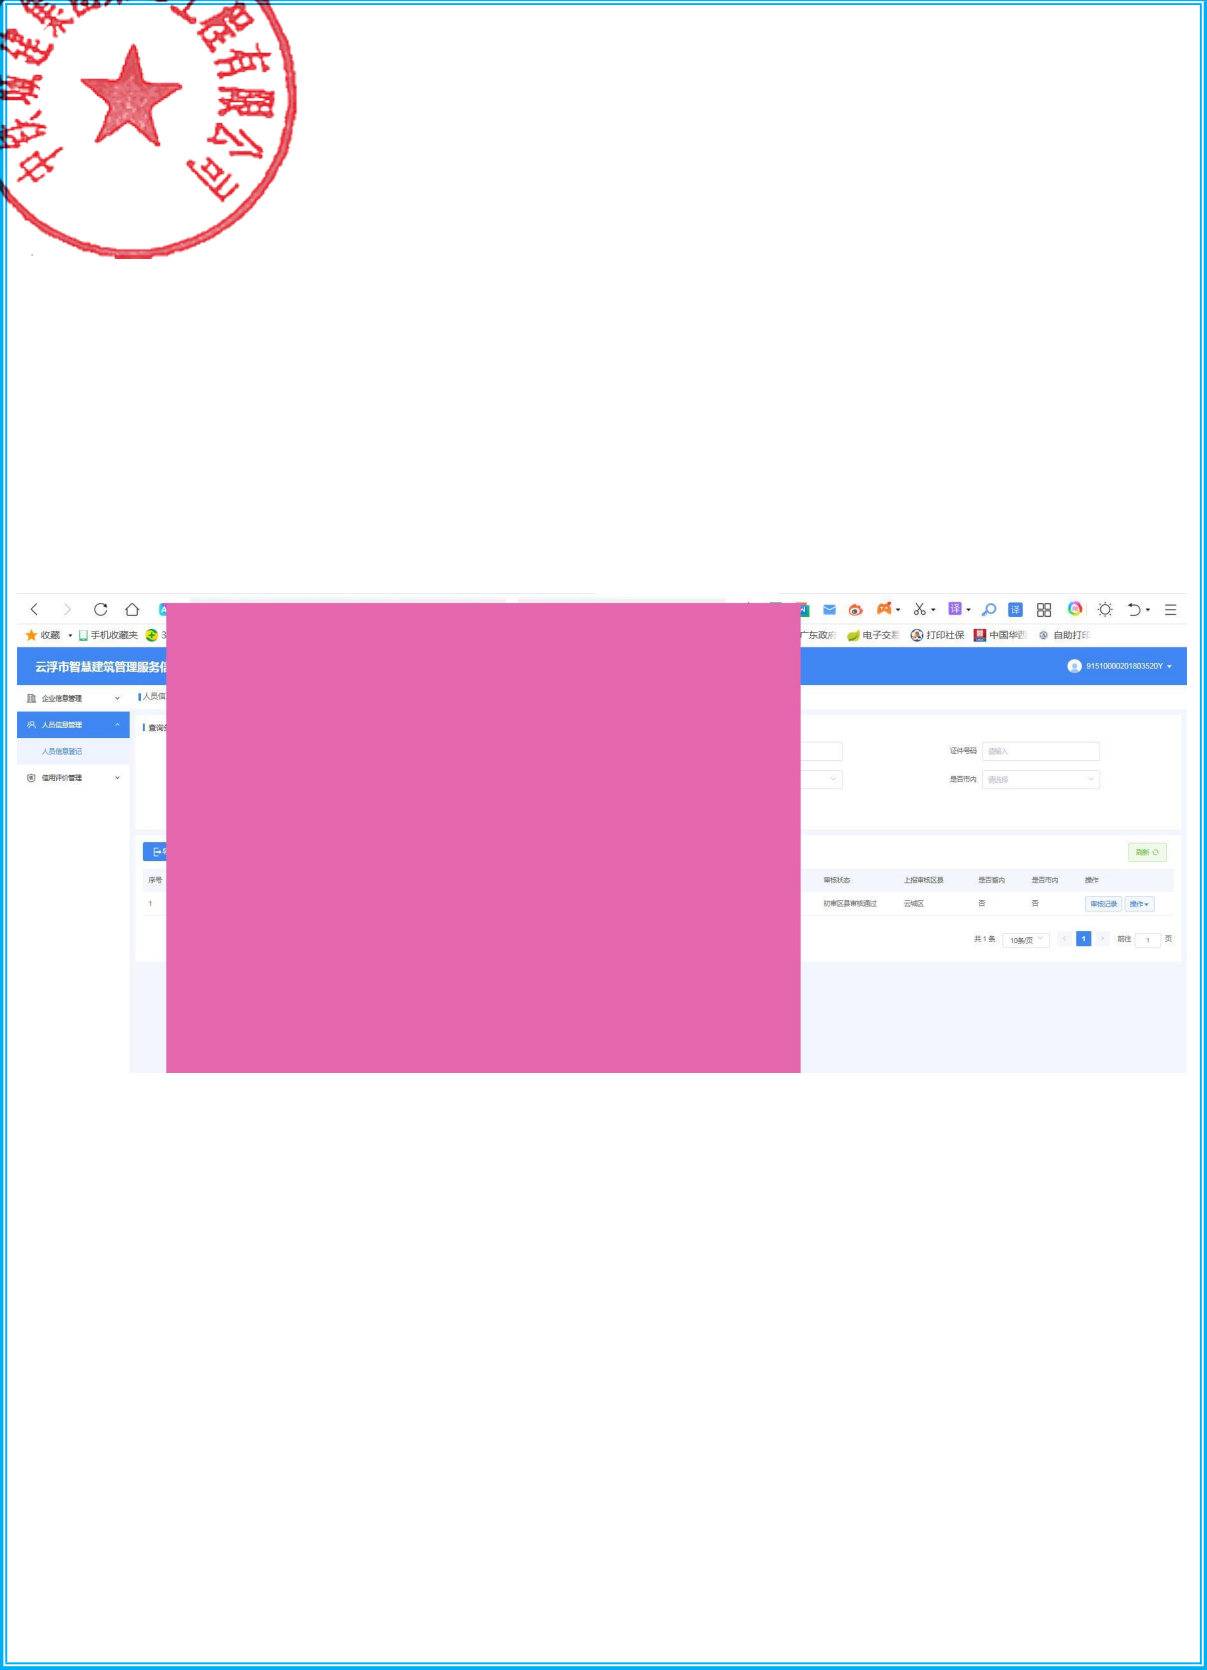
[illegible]程有限公司

收藏 手机收藏夹 广东政府 电子交易 打印社保 中国华西 自助打印

云浮市智慧建筑管理服务信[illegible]

91510000201803520Y

企业信息管理
人员信息管理
人员信息登记
信用评价管理

人员信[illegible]

查询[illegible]

证件号码 请输入
是否市内 请选择

刷新

| 序号 | 审核状态 | 上报审核区县 | 是否省内 | 是否市内 | 操作 |
|---|---|---|---|---|---|
| 1 | 初审区县审核通过 | 云城区 | 否 | 否 | 审核记录 操作 |

共 1 条 10条/页 1 前往 1 页